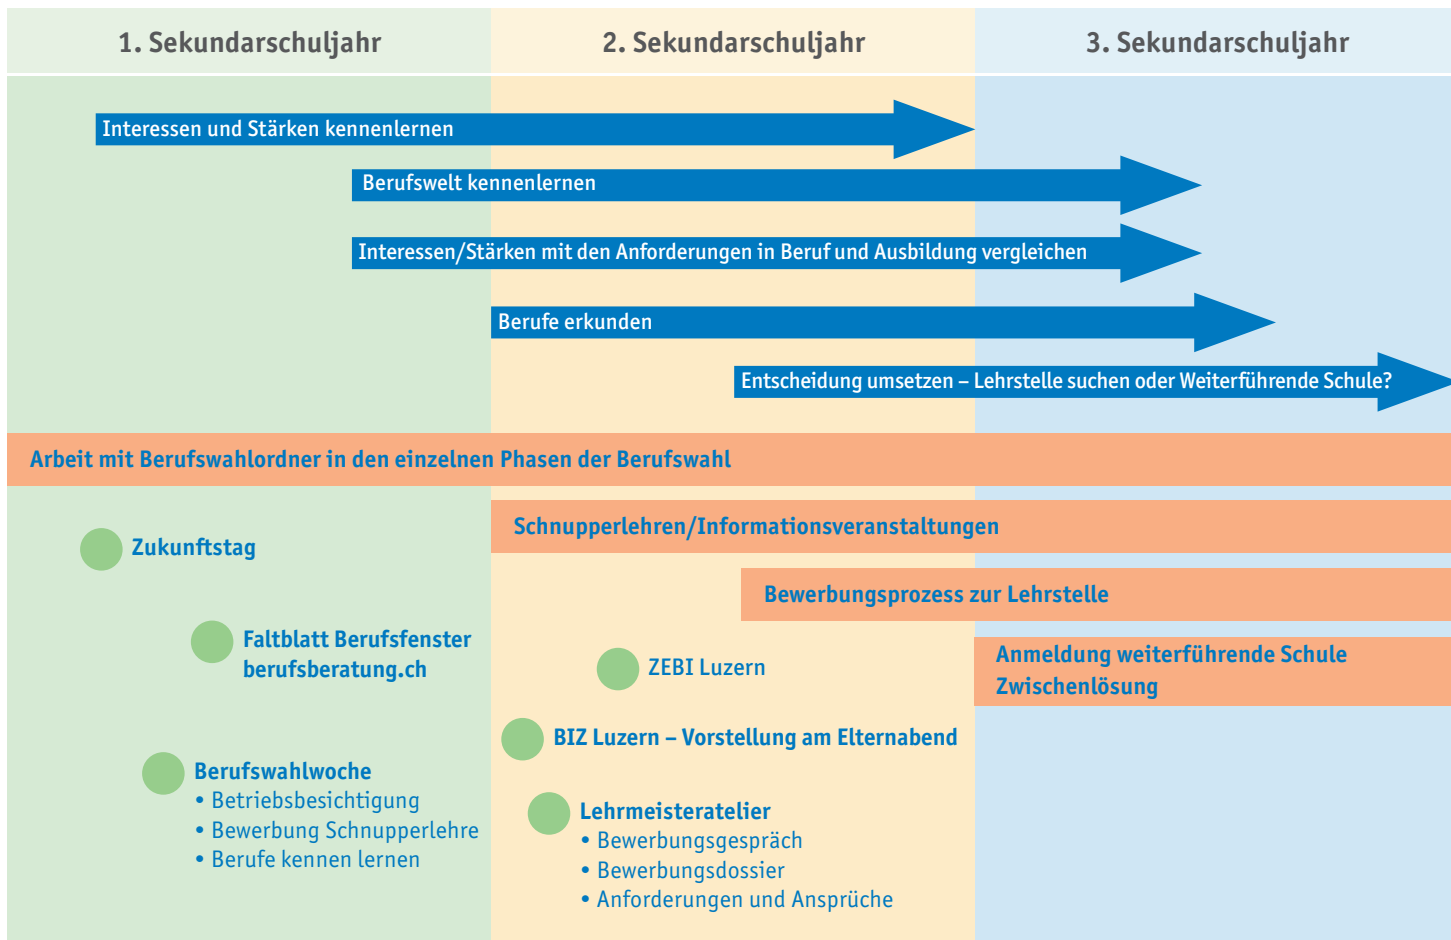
1. Sekundarschuljahr

2. Sekundarschuljahr

3. Sekundarschuljahr

Interessen und Stärken kennenlernen

Berufswelt kennenlernen

Interessen/Stärken mit den Anforderungen in Beruf und Ausbildung vergleichen

Berufe erkunden

Entscheidung umsetzen – Lehrstelle suchen oder Weiterführende Schule?

Arbeit mit Berufswahlordner in den einzelnen Phasen der Berufswahl

Zukunftstag

Schnupperlehren/Informationsveranstaltungen

Bewerbungsprozess zur Lehrstelle

Faltblatt Berufsfenster berufsberatung.ch

ZEBI Luzern

Anmeldung weiterführende Schule Zwischenlösung

BIZ Luzern – Vorstellung am Elternabend

Berufswahlwoche
• Betriebsbesichtigung
• Bewerbung Schnupperlehre
• Berufe kennen lernen

Lehrmeisteratelier
• Bewerbungsgespräch
• Bewerbungsdossier
• Anforderungen und Ansprüche